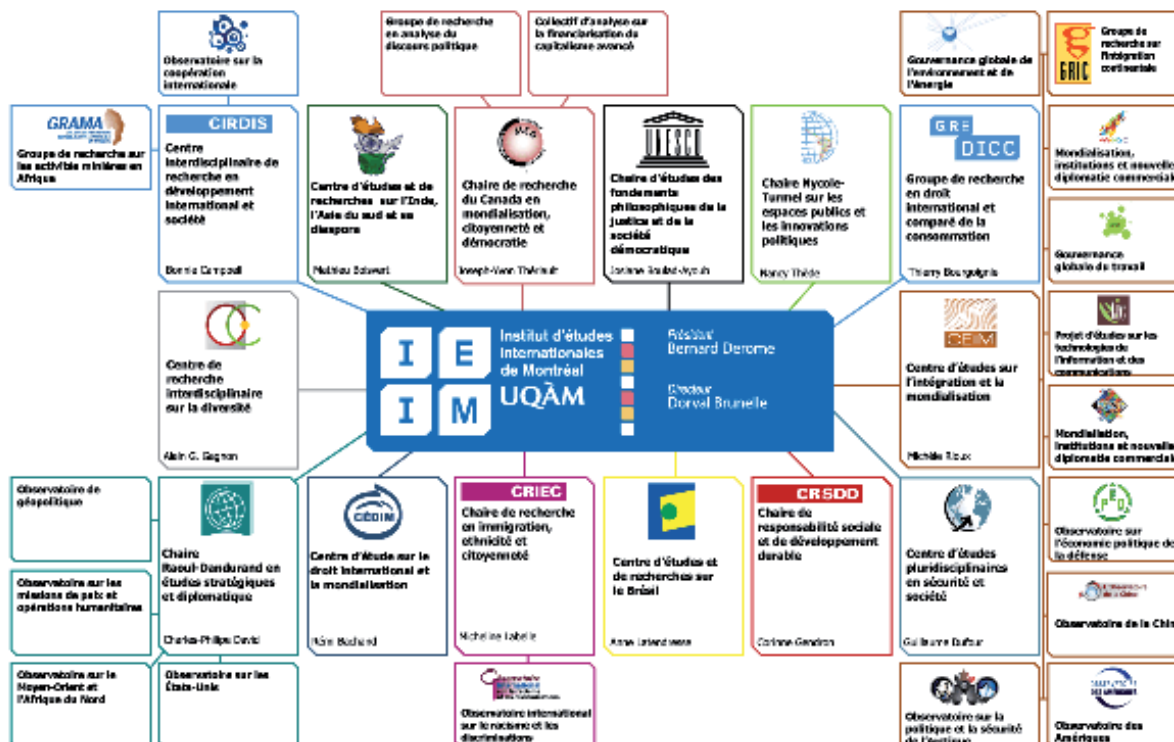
Observatoire sur la coopération internationale

Groupe de recherche en analyse du discours politique

Collectif d'analyse sur la financiarisation du capitalisme avancé

Gouvernance globale de l'environnement et de l'énergie

GRIC

Groupe de recherche sur l'intégration continentale

GRAMA

Groupe de recherche sur les activités minières en Afrique

CIRDIS

Centre interdisciplinaire de recherche en développement international et société

Bonnie Campbell

Centre d'études et de recherches sur l'Inde, l'Asie du sud et sa diaspora

Mathieu Boisvert

Chaire de recherche du Canada en mondialisation, citoyenneté et démocratie

Joseph-Yvon Thériault

UNESCO

Chaire d'études des fondements philosophiques de la justice et de la société démocratique

Josiane Boulad-Ayoub

Chaire Nycole-Turmel sur les espaces publics et les innovations politiques

Nancy Thède

GRE DICC

Groupe de recherche en droit international et comparé de la consommation

Thierry Bourgoignie

Mondialisation, institutions et nouvelle diplomatie commerciale

Gouvernance globale du travail

Centre de recherche interdisciplinaire sur la diversité

Alain-G. Gagnon

I E I M

Institut d'études internationales de Montréal

UQÀM

Président
Bernard Derome

Directeur
Dorval Brunelle

CEIM

Centre d'études sur l'intégration et la mondialisation

Michèle Rioux

Projet d'études sur les technologies de l'information et des communications

Mondialisation, institutions et nouvelle diplomatie commerciale

Observatoire de géopolitique

Chaire Raoul-Dandurand en études stratégiques et diplomatiques

Charles-Philippe David

Observatoire sur les missions de paix et opérations humanitaires

CEDIM

Centre d'étude sur le droit international et la mondialisation

Rémi Bachand

CRIEC

Chaire de recherche en immigration, ethnicité et citoyenneté

Micheline Labelle

Centre d'études et de recherches sur le Brésil

Anne Latendresse

CRSDD

Chaire de responsabilité sociale et de développement durable

Corinne Gendron

Centre d'études pluridisciplinaires en sécurité et société

Guillaume Dufour

Observatoire sur l'économie politique de la défense

Observatoire de la Chine

Observatoire sur le Moyen-Orient et l'Afrique du Nord

Observatoire sur les États-Unis

Observatoire international sur le racisme et les discriminations

Observatoire sur la politique et la sécurité de l'Arctique

Observatoire des Amériques